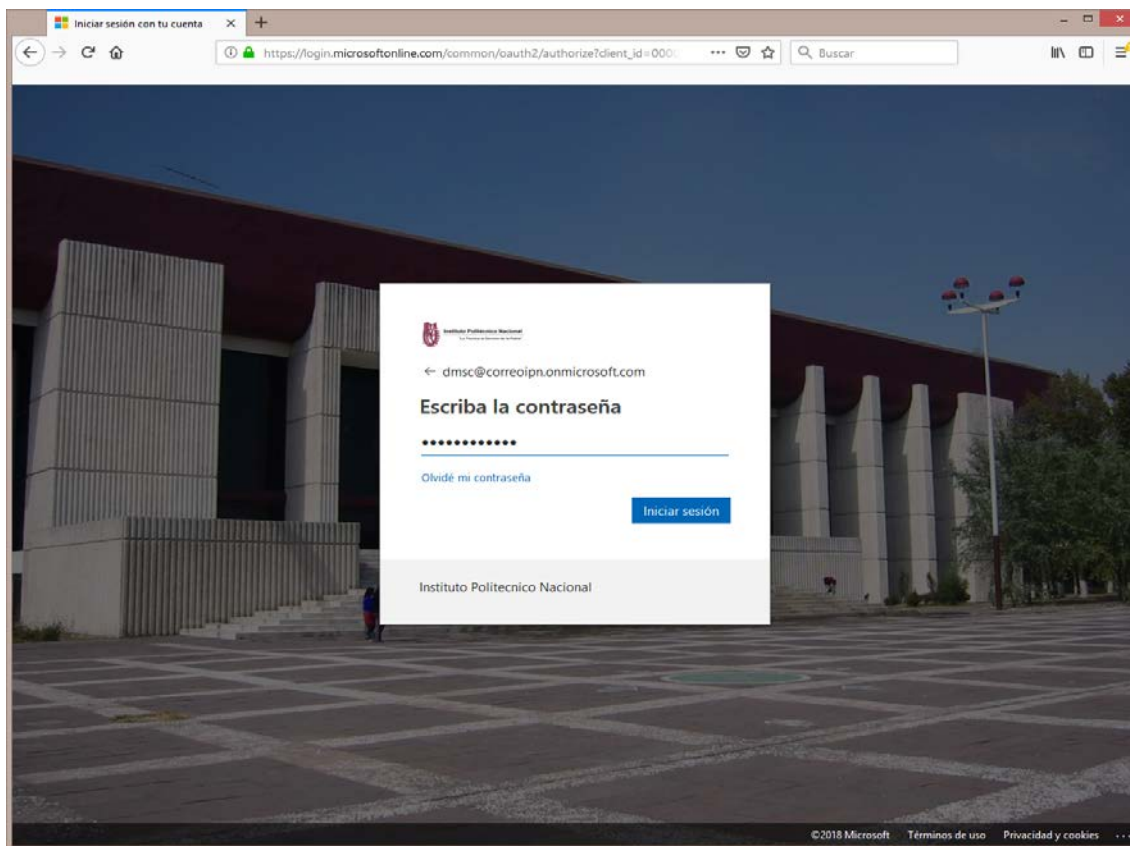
Iniciar sesión con tu cuenta ×

https://login.microsoftonline.com/common/oauth2/authorize?client_id=000

Buscar

Instituto Politécnico Nacional

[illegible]

← dmsc@correoipn.onmicrosoft.com

Escriba la contraseña

••••••••••••

Olvidé mi contraseña

Iniciar sesión

Instituto Politecnico Nacional

©2018 Microsoft Términos de uso Privacidad y cookies ...